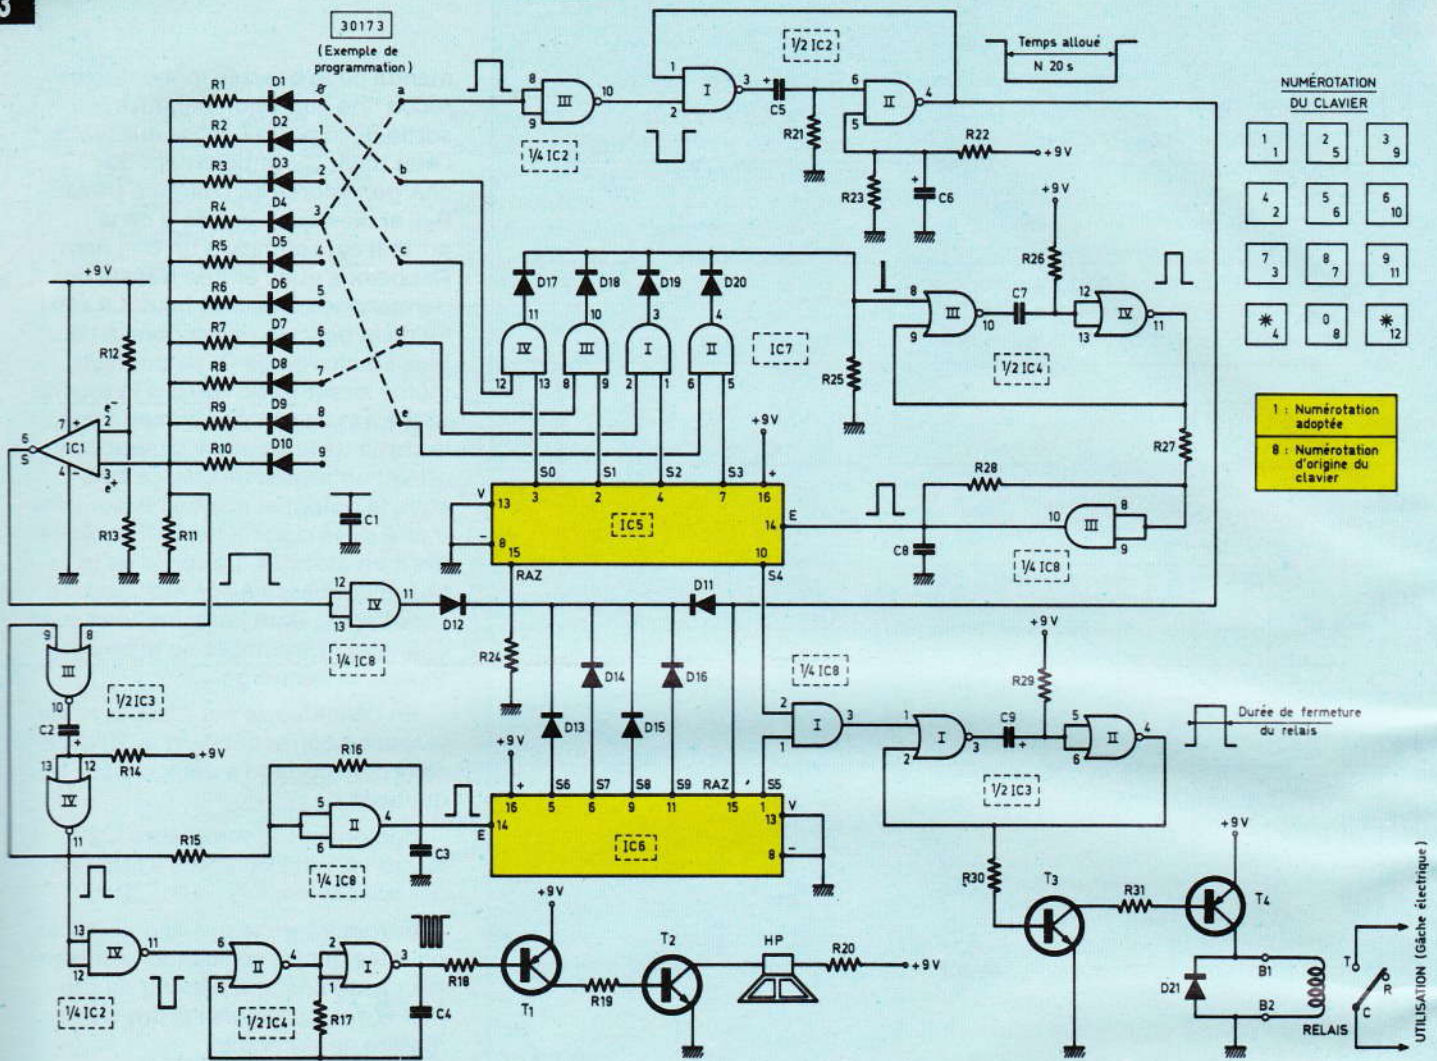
3

30173
(Exemple de programmation)

Temps alloué
N 20 s

1/2 IC2
1/4 IC2

NUMÉROTATION DU CLAVIER

| 1 1 | 2 5 | 3 9 |
|---|---|---|
| 4 2 | 5 6 | 6 10 |
| 7 3 | 8 7 | 9 11 |
| * 4 | 0 8 | * 12 |

1 : Numérotation adoptée
8 : Numérotation d'origine du clavier

R1 D1 R2 D2 R3 D3 R4 D4 R5 D5 R6 D6 R7 D7 R8 D8 R9 D9 R10 D10
a b c d e
R21 R22 +9V R23 C6 C5 R26 +9V
D17 D18 D19 D20
IV III I II
IC7
1/2 IC4
R25 R27 R28 C7
+9V R12 R13 R11 IC1 e⁻ e⁺ S
C1
S0 S1 S2 S3 +9V
IC5
V RAZ S4 E
C8 1/4 IC8 III
IV 1/4 IC8 D12 D11
R24 D14 D16 D13 D15
1/4 IC8
III 1/2 IC3 C2 R14 +9V
IV R16 II 1/4 IC8 C3
R15
+9V S6 S7 S8 S9 RAZ S5
IC6
+9V R29 C9 1/2 IC3
Durée de fermeture du relais
R30 T3 R31 T4 +9V
D21 B1 B2 RELAIS
T R C
UTILISATION (Gâche électrique)
IV II I 1/4 IC2 1/2 IC4 R17 C4 R18
+9V T1 R19 T2 HP R20 +9V